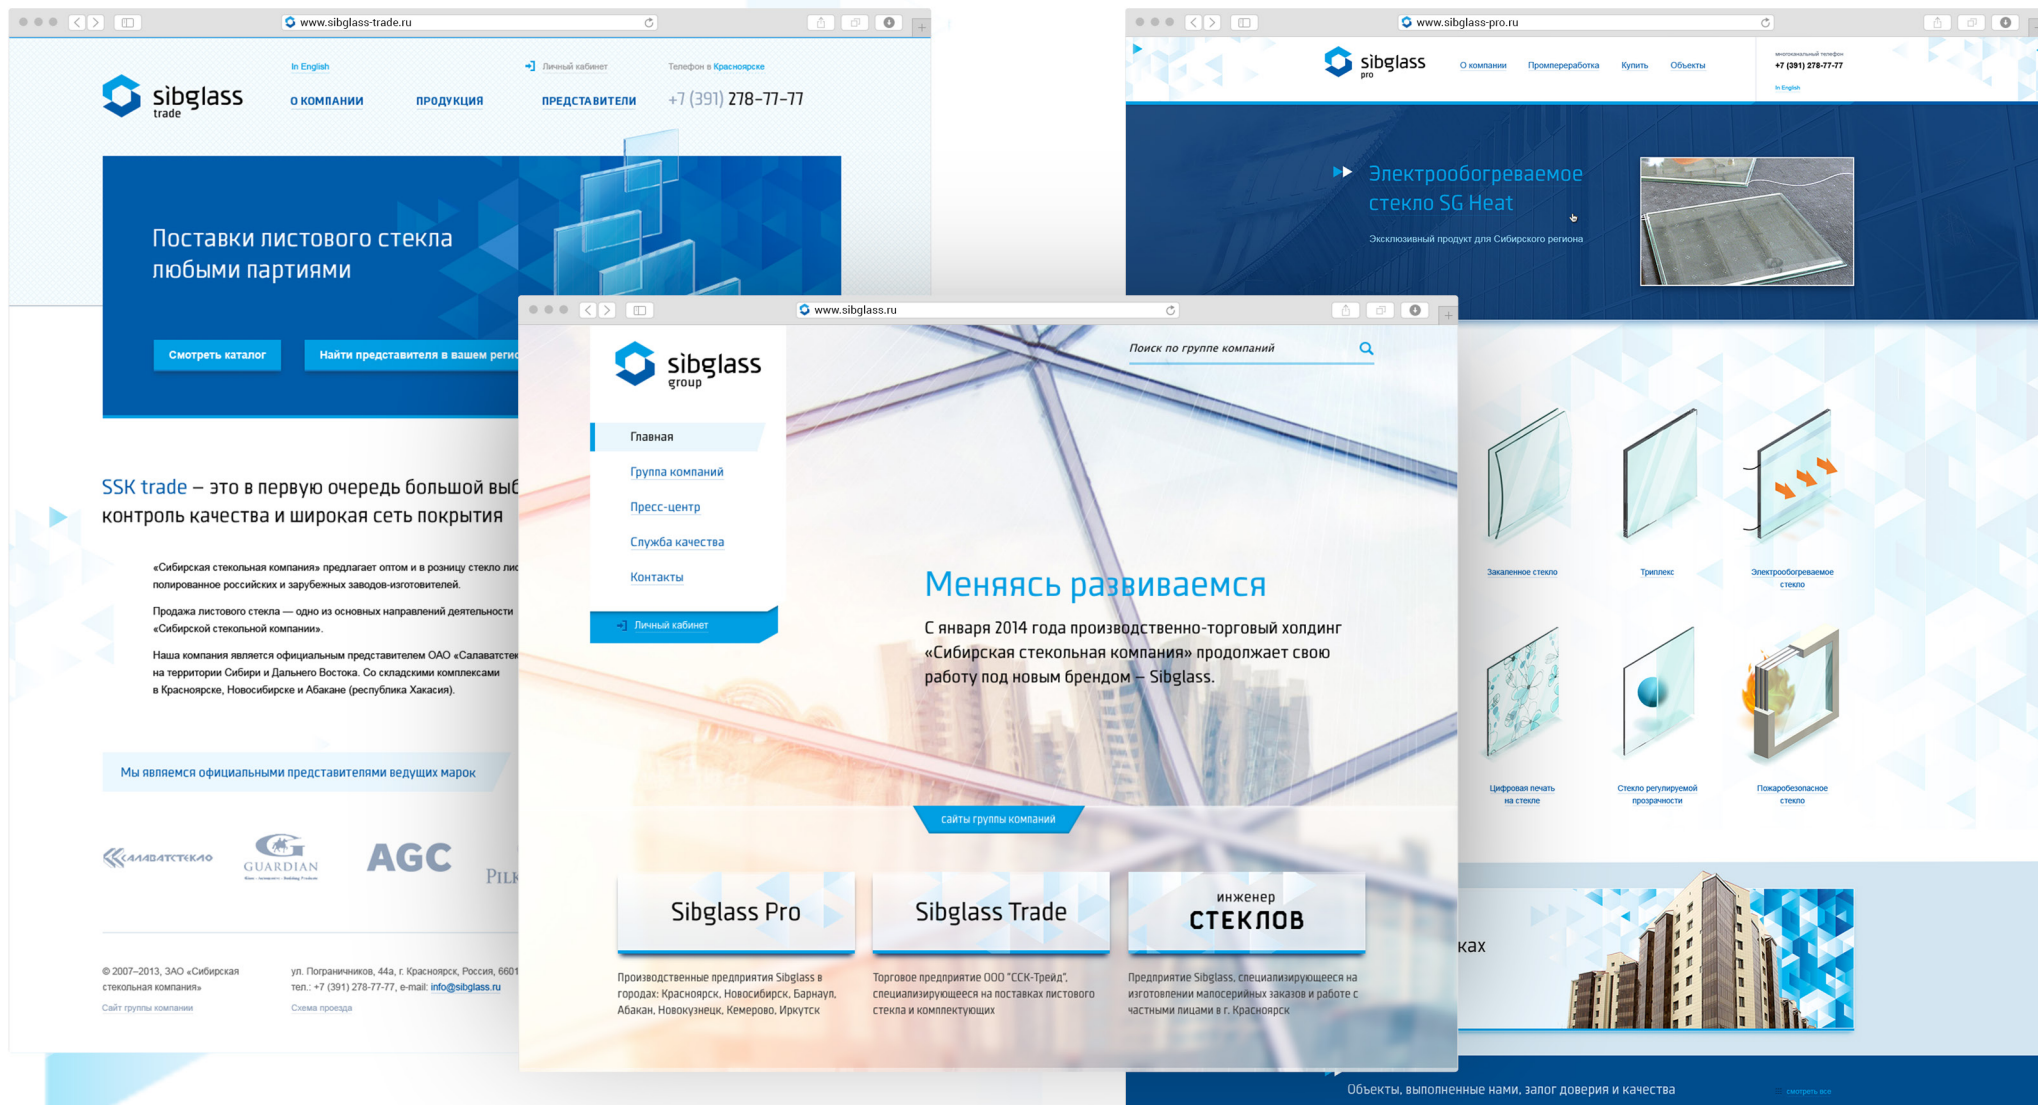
www.sibglass-trade.ru

sibglass trade

In English

Личный кабинет

Телефон в Красноярске

О КОМПАНИИ

ПРОДУКЦИЯ

ПРЕДСТАВИТЕЛИ

+7 (391) 278-77-77

Поставки листового стекла любыми партиями

Смотреть каталог

Найти представителя в вашем регио

SSK trade — это в первую очередь большой выб контроль качества и широкая сеть покрытия

«Сибирская стекольная компания» предлагает оптом и в розницу стекло лис полированное российских и зарубежных заводов-изготовителей.

Продажа листового стекла — одно из основных направлений деятельности «Сибирской стекольной компании».

Наша компания является официальным представителем ОАО «Салаватстек на территории Сибири и Дальнего Востока. Со складскими комплексами в Красноярске, Новосибирске и Абакане (республика Хакасия).

Мы являемся официальными представителями ведущих марок

Салаватстекло

GUARDIAN

AGC

PILK

© 2007–2013, ЗАО «Сибирская стекольная компания»

Сайт группы компании

ул. Пограничников, 44а, г. Красноярск, Россия, 6601 тел.: +7 (391) 278-77-77, e-mail: info@sibglass.ru

Схема проезда

www.sibglass-pro.ru

sibglass pro

О компании

Промпереработка

Купить

Объекты

многоканальный телефон

+7 (391) 278-77-77

In English

Электрообогреваемое стекло SG Heat

Эксклюзивный продукт для Сибирского региона

Закаленное стекло

Триплекс

Электрообогреваемое стекло

Цифровая печать на стекле

Стекло регулируемой прозрачности

Пожаробезопасное стекло

ках

Объекты, выполненные нами, залог доверия и качества

смотреть все

www.sibglass.ru

sibglass group

Поиск по группе компаний

Главная

Группа компаний

Пресс-центр

Служба качества

Контакты

Личный кабинет

Меняясь развиваемся

С января 2014 года производственно-торговый холдинг «Сибирская стекольная компания» продолжает свою работу под новым брендом — Sibglass.

сайты группы компаний

Sibglass Pro

Sibglass Trade

инженер СТЕКЛОВ

Производственные предприятия Sibglass в городах: Красноярск, Новосибирск, Барнаул, Абакан, Новокузнецк, Кемерово, Иркутск

Торговое предприятие ООО "ССК-Трейд", специализирующееся на поставках листового стекла и комплектующих

Предприятие Sibglass, специализирующееся на изготовлении малосерийных заказов и работе с частными лицами в г. Красноярск